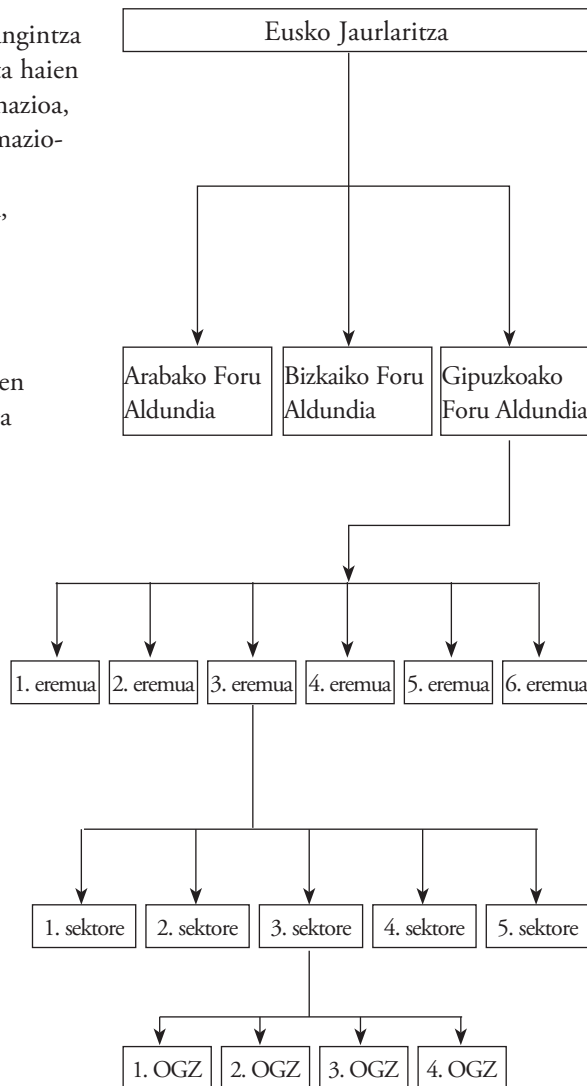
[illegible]angintza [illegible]a haien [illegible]nazioa, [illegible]nazio-

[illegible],

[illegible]en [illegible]a

Eusko Jaurlaritza

Arabako Foru Aldundia

Bizkaiko Foru Aldundia

Gipuzkoako Foru Aldundia

1. eremua

2. eremua

3. eremua

4. eremua

5. eremua

6. eremua

1. sektore

2. sektore

3. sektore

4. sektore

5. sektore

1. OGZ

2. OGZ

3. OGZ

4. OGZ